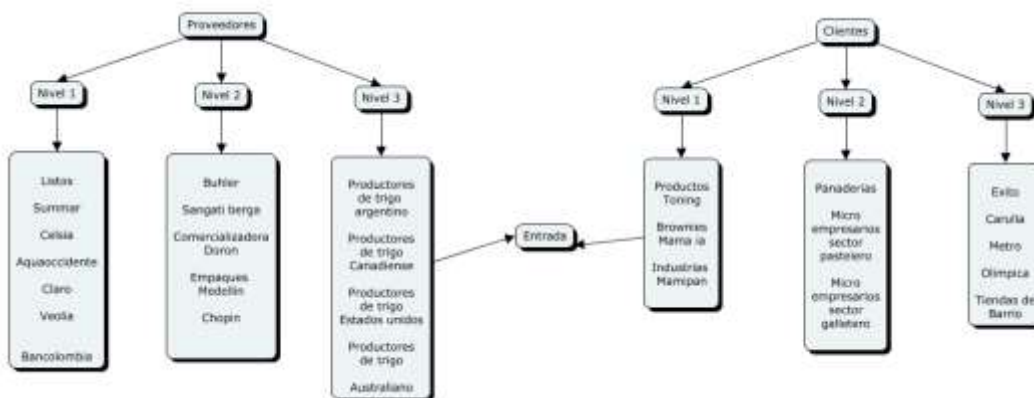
Proveedores

Nivel 1

Listos
Summar
Celsia
Aquaoccidente
Claro
Veolia
Bancolombia

Nivel 2

Buhler
Sangati berga
Comercializadora Doron
Empaques Medellin
Chopin

Nivel 3

Productores de trigo argentino
Productores de trigo Canadiense
Productores de trigo Estados unidos
Productores de trigo Australiano

Entrada

Clientes

Nivel 1

Productos Toning
Brownies Mama ia
Industrias Mamipan

Nivel 2

Panaderias
Micro empresarios sector pastelero
Micro empresarios sector galletero

Nivel 3

Exito
Carulla
Metro
Olimpica
Tiendas de Barrio